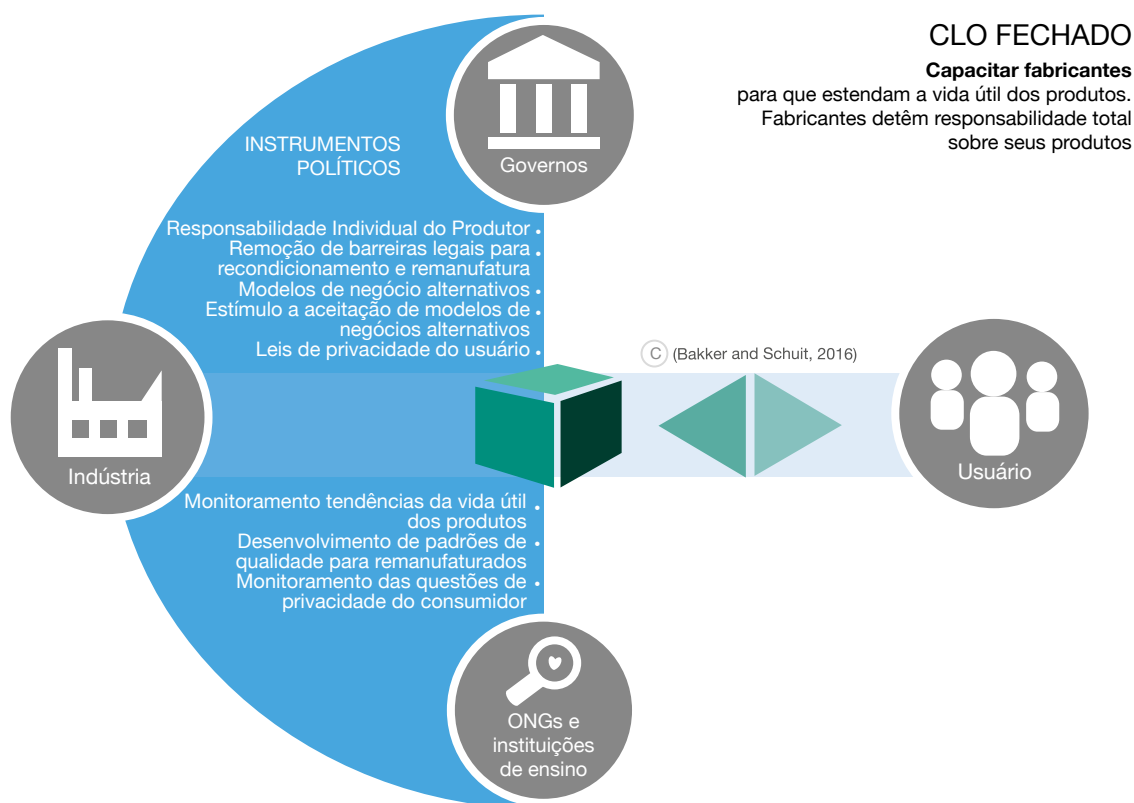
CLO FECHADO

**Capacitar fabricantes**
para que estendam a vida útil dos produtos. Fabricantes detêm responsabilidade total sobre seus produtos

Governos

INSTRUMENTOS POLÍTICOS

Responsabilidade Individual do Produtor •
Remoção de barreiras legais para recondicionamento e remanufatura •
Modelos de negócio alternativos •
Estímulo a aceitação de modelos de negócios alternativos •
Leis de privacidade do usuário •

C (Bakker and Schuit, 2016)

Indústria

Usuário

Monitoramento tendências da vida útil dos produtos •
Desenvolvimento de padrões de qualidade para remanufaturados •
Monitoramento das questões de privacidade do consumidor •

ONGs e instituições de ensino